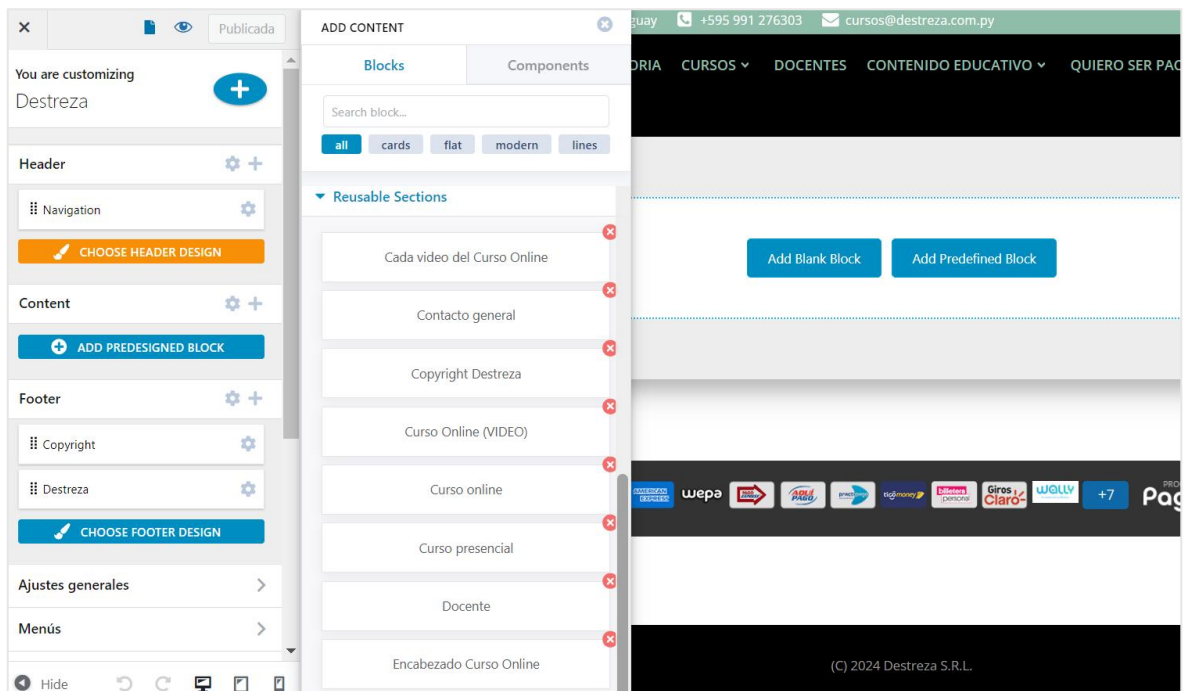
× Publicada

You are customizing
Destreza

Header
Navigation
CHOOSE HEADER DESIGN

Content
ADD PREDESIGNED BLOCK

Footer
Copyright
Destreza
CHOOSE FOOTER DESIGN

Ajustes generales
Menús

Hide

ADD CONTENT

Blocks
Components

Search block...

all cards flat modern lines

Reusable Sections

Cada video del Curso Online
Contacto general
Copyright Destreza
Curso Online (VIDEO)
Curso online
Curso presencial
Docente
Encabezado Curso Online

guay +595 991 276303 cursos@destreza.com.py

ORIA CURSOS DOCENTES CONTENIDO EDUCATIVO QUIERO SER PAG

Add Blank Block
Add Predefined Block

AMERICAN EXPRESS wepa AQUI PAGO tigo money billetera personal Giros Claro WALLY +7 Pag

(C) 2024 Destreza S.R.L.